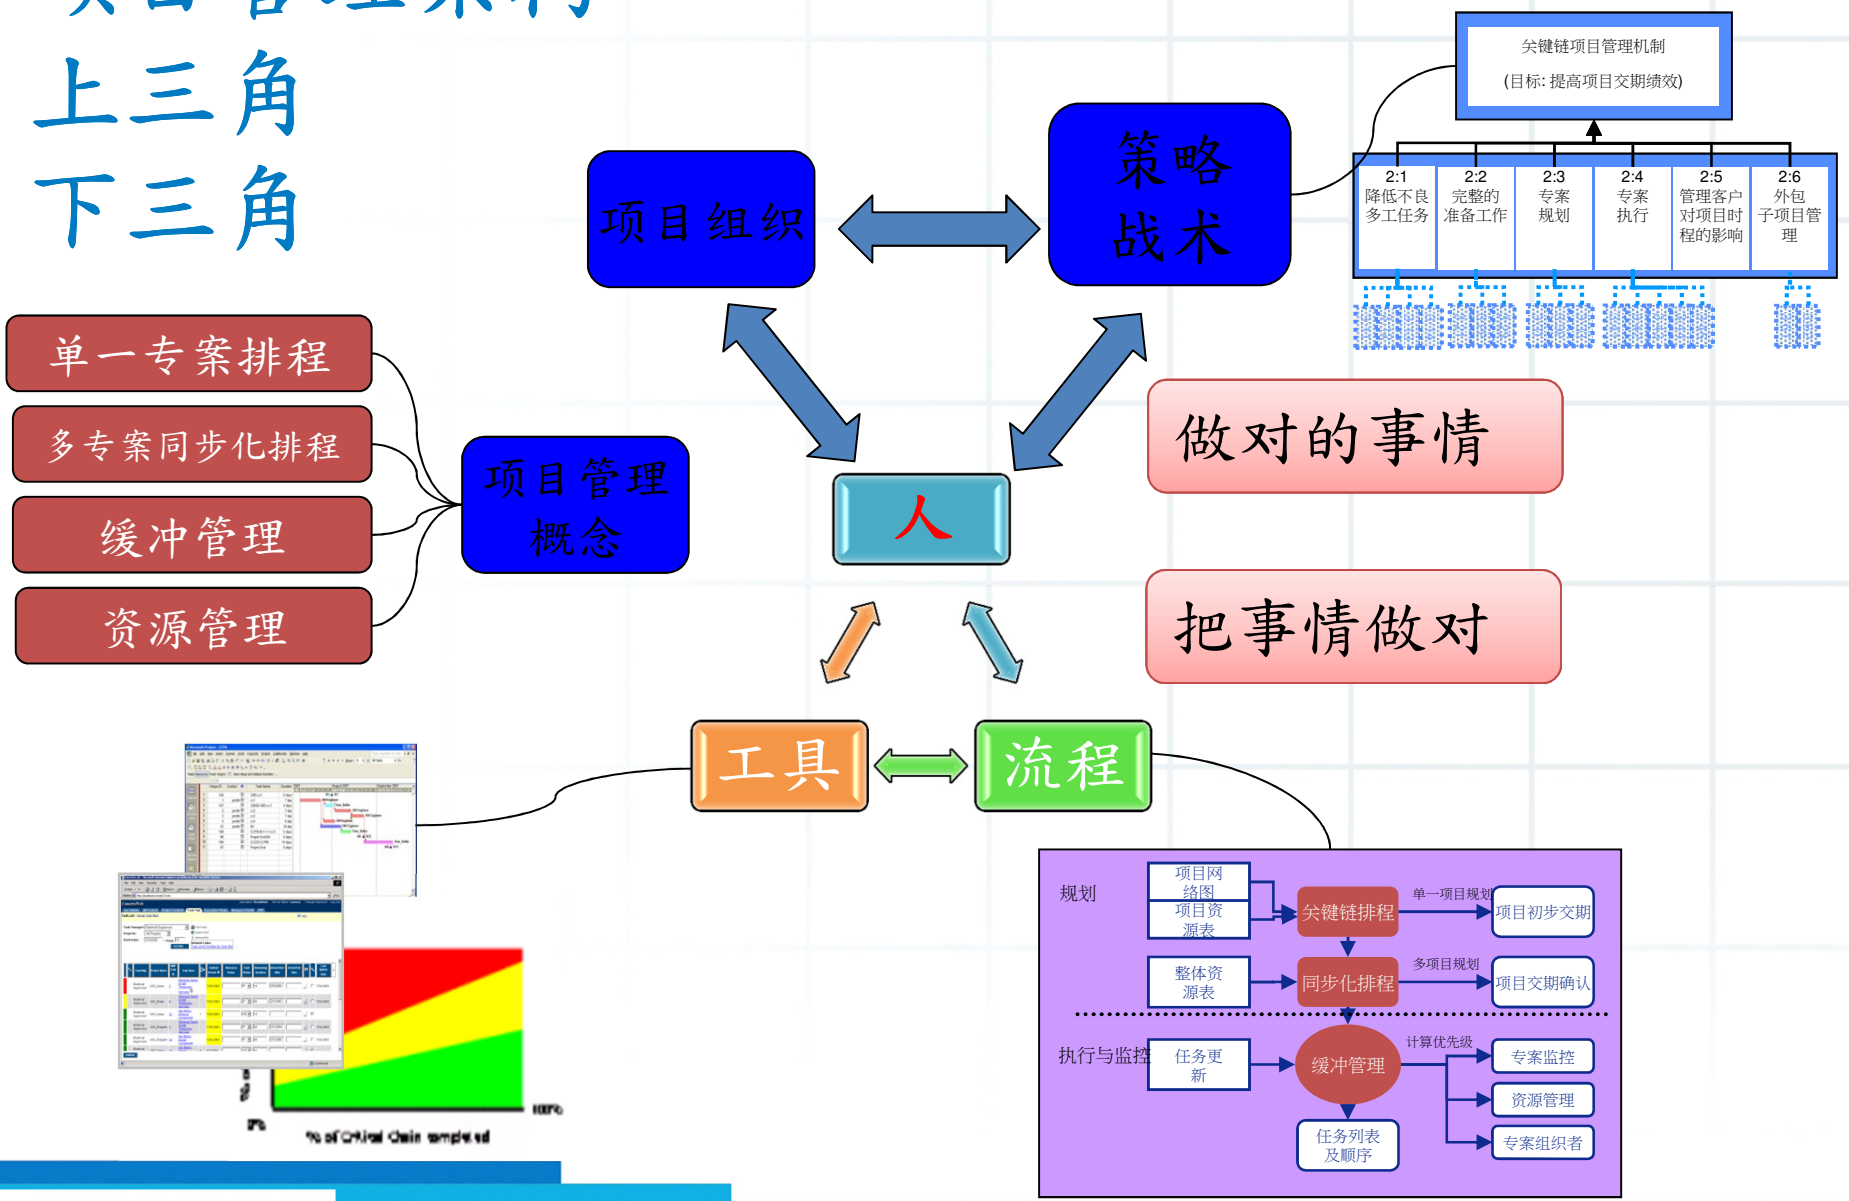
上三角
下三角

项目组织

策略
战术

关键链项目管理机制
(目标: 提高项目交期绩效)

| 2:1 降低不良多工任务 | 2:2 完整的准备工作 | 2:3 专案规划 | 2:4 专案执行 | 2:5 管理客户对项目时程的影响 | 2:6 外包子项目管理 |
|---|---|---|---|---|---|

单一专案排程
多专案同步化排程
缓冲管理
资源管理

项目管理
概念

人

做对的事情

把事情做对

工具

流程

0%
% of Critical Chain completed
100%

规划
项目网络图
项目资源表
关键链排程
单一项目规划
项目初步交期
整体资源表
同步化排程
多项目规划
项目交期确认
执行与监控
任务更新
缓冲管理
计算优先级
专案监控
资源管理
专案组织者
任务列表及顺序